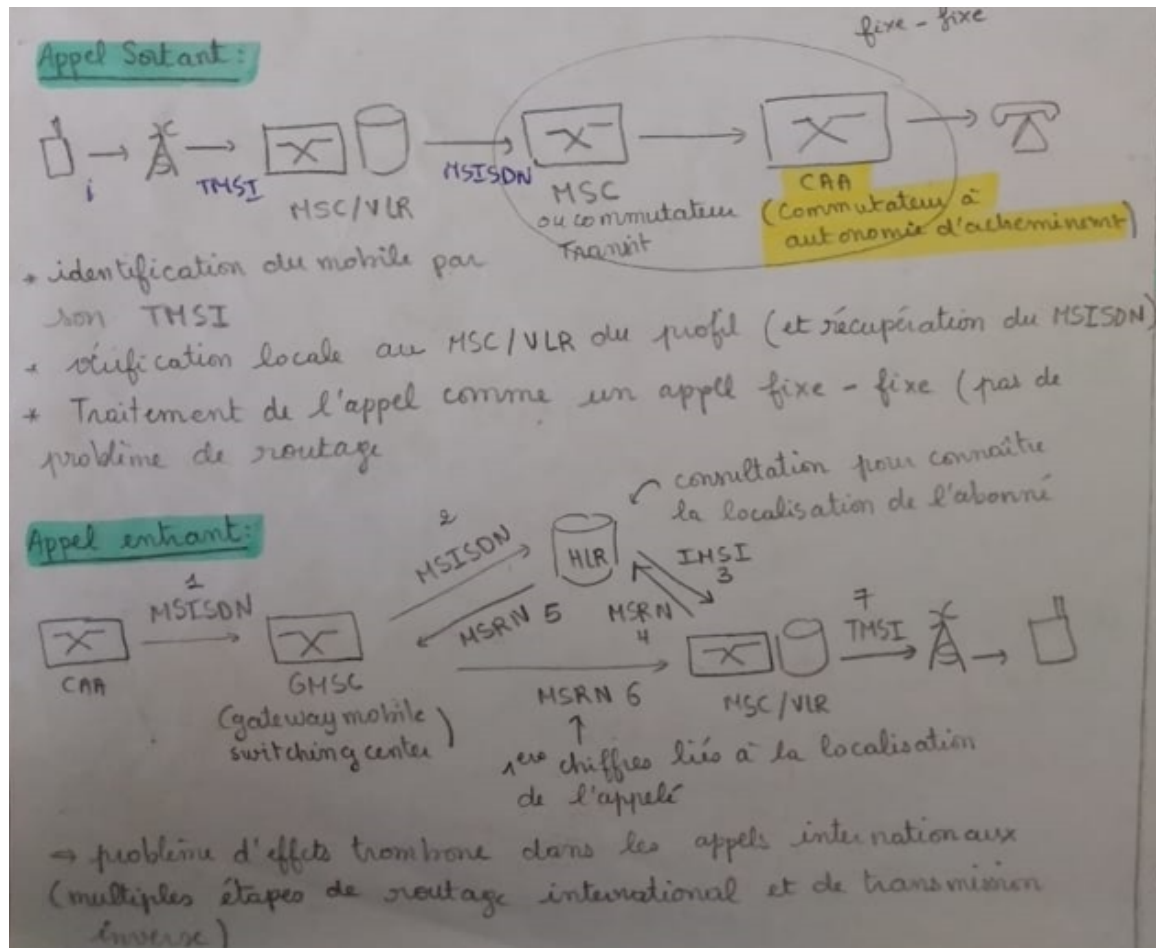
Appel Sortant :

fixe - fixe

1
TMSI
MSC/VLR
MSISDN
MSC
ou commutateur Transit
CAA
(Commutateur à autonomie d'acheminement)

* identification du mobile par son TMSI
* vérification locale au MSC/VLR du profil (et récupération du MSISDN)
* Traitement de l'appel comme un appel fixe - fixe (pas de problème de routage

Appel entrant :

consultation pour connaître la localisation de l'abonné

1
MSISDN
CAA
GMSC
(gateway mobile switching center)
2
MSISDN
HLR
IMSI
3
MSRN 5
MSRN
4
7
TMSI
MSRN 6
MSC/VLR
1ers chiffres liés à la localisation de l'appelé

⇒ problème d'effets trombone dans les appels internationaux (multiples étapes de routage international et de transmission inverse)